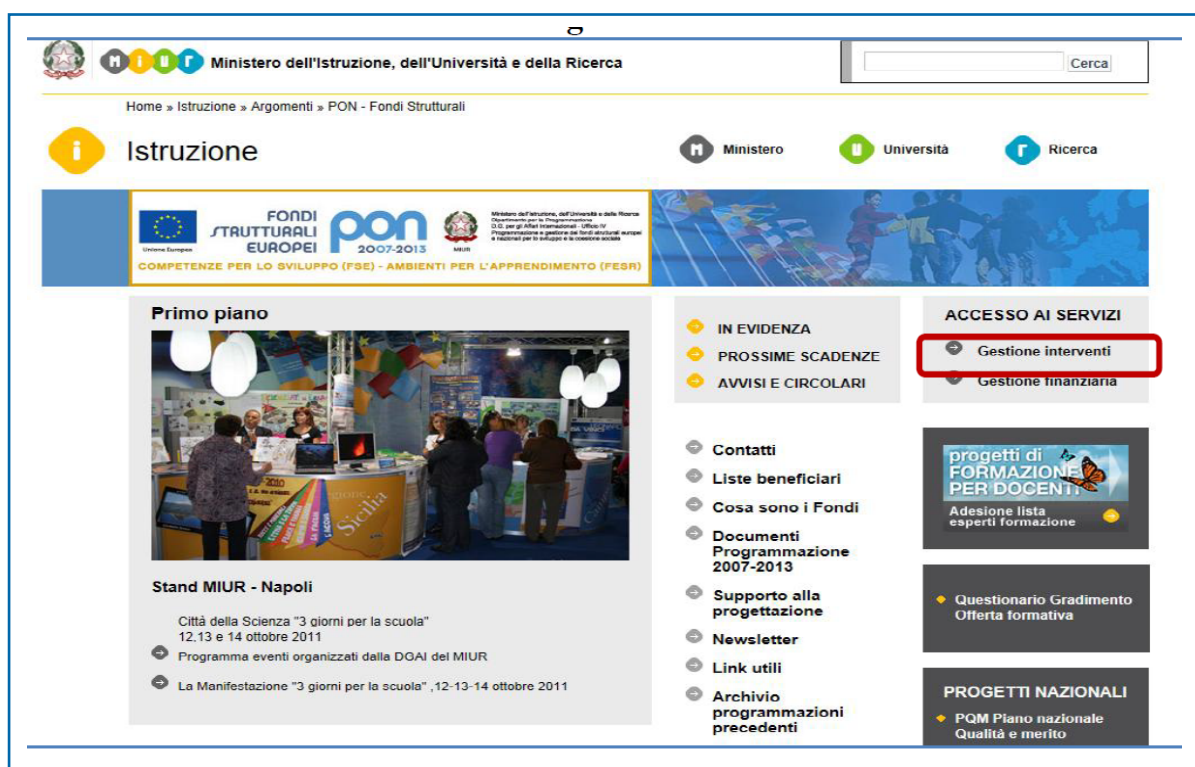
MIUR Ministero dell'Istruzione, dell'Università e della Ricerca

Cerca

Home » Istruzione » Argomenti » PON - Fondi Strutturali

Istruzione

Ministero

Università

Ricerca

Unione Europea

FONDI STRUTTURALI EUROPEI

PON 2007-2013

MIUR

Ministero dell'Istruzione, dell'Università e della Ricerca Dipartimento per la Programmazione D.G. per gli Affari Internazionali - Ufficio IV Programmazione e gestione dei fondi strutturali europei e nazionali per lo sviluppo e la coesione sociale

COMPETENZE PER LO SVILUPPO (FSE) - AMBIENTI PER L'APPRENDIMENTO (FESR)

Primo piano

Stand MIUR - Napoli

Città della Scienza "3 giorni per la scuola" 12,13 e 14 ottobre 2011

Programma eventi organizzati dalla DGAI del MIUR

La Manifestazione "3 giorni per la scuola" ,12-13-14 ottobre 2011

IN EVIDENZA

PROSSIME SCADENZE

AVVISI E CIRCOLARI

Contatti

Liste beneficiari

Cosa sono i Fondi

Documenti Programmazione 2007-2013

Supporto alla progettazione

Newsletter

Link utili

Archivio programmazioni precedenti

ACCESSO AI SERVIZI

Gestione interventi

Gestione finanziaria

progetti di FORMAZIONE PER DOCENTI

Adesione lista esperti formazione

Questionario Gradimento Offerta formativa

PROGETTI NAZIONALI

PQM Piano nazionale Qualità e merito